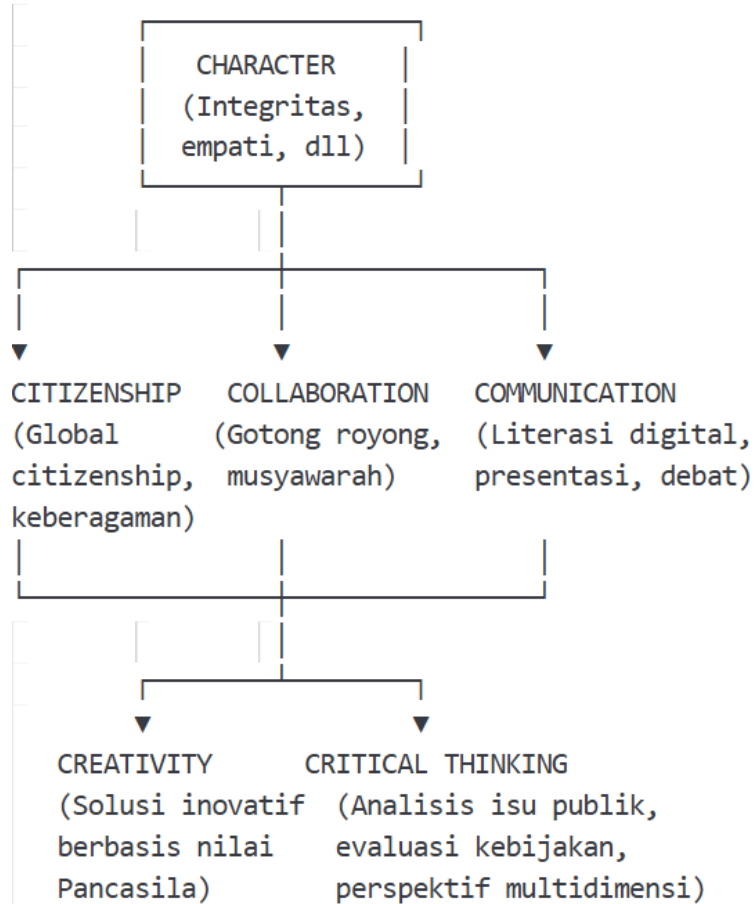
CHARACTER
(Integritas, empati, dll)

CITIZENSHIP
(Global citizenship, keberagaman)

COLLABORATION
(Gotong royong, musyawarah)

COMMUNICATION
(Literasi digital, presentasi, debat)

CREATIVITY
(Solusi inovatif berbasis nilai Pancasila)

CRITICAL THINKING
(Analisis isu publik, evaluasi kebijakan, perspektif multidimensi)